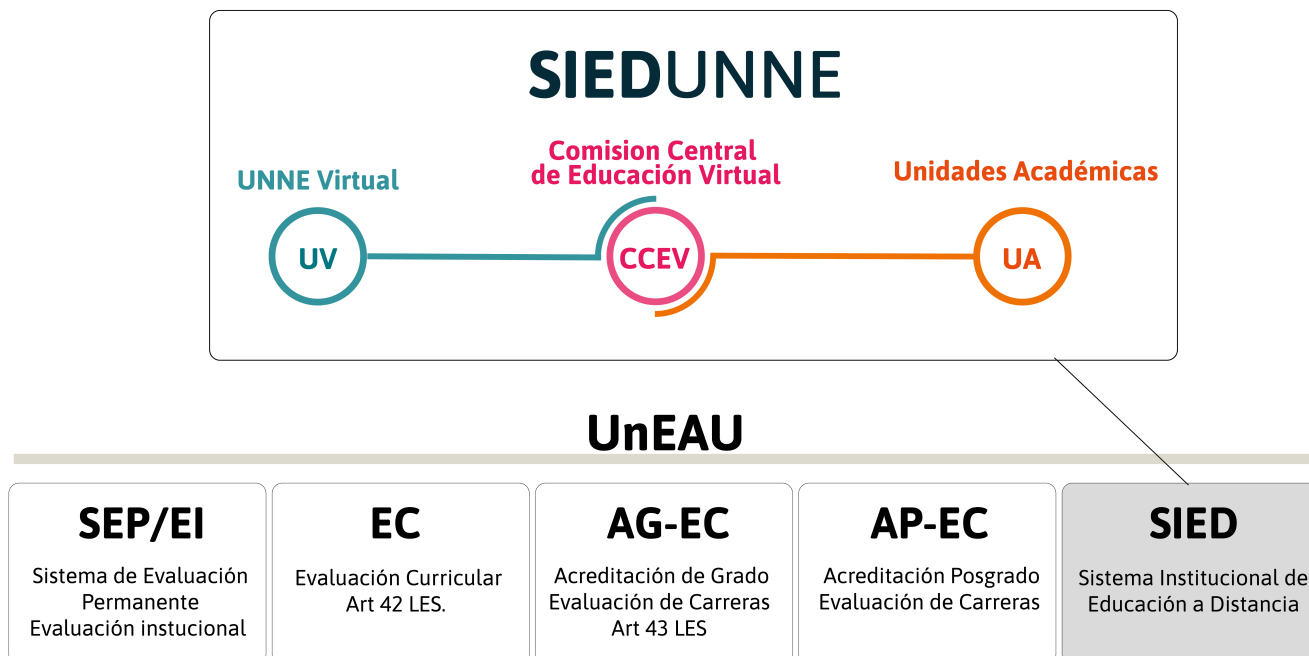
SIEDUNNE

UNNE Virtual

Comision Central de Educación Virtual

Unidades Académicas

UV

CCEV

UA

UnEAU

SEP/EI
Sistema de Evaluación Permanente
Evaluación instucional

EC
Evaluación Curricular
Art 42 LES.

AG-EC
Acreditación de Grado
Evaluación de Carreras
Art 43 LES

AP-EC
Acreditación Posgrado
Evaluación de Carreras

SIED
Sistema Institucional de
Educación a Distancia